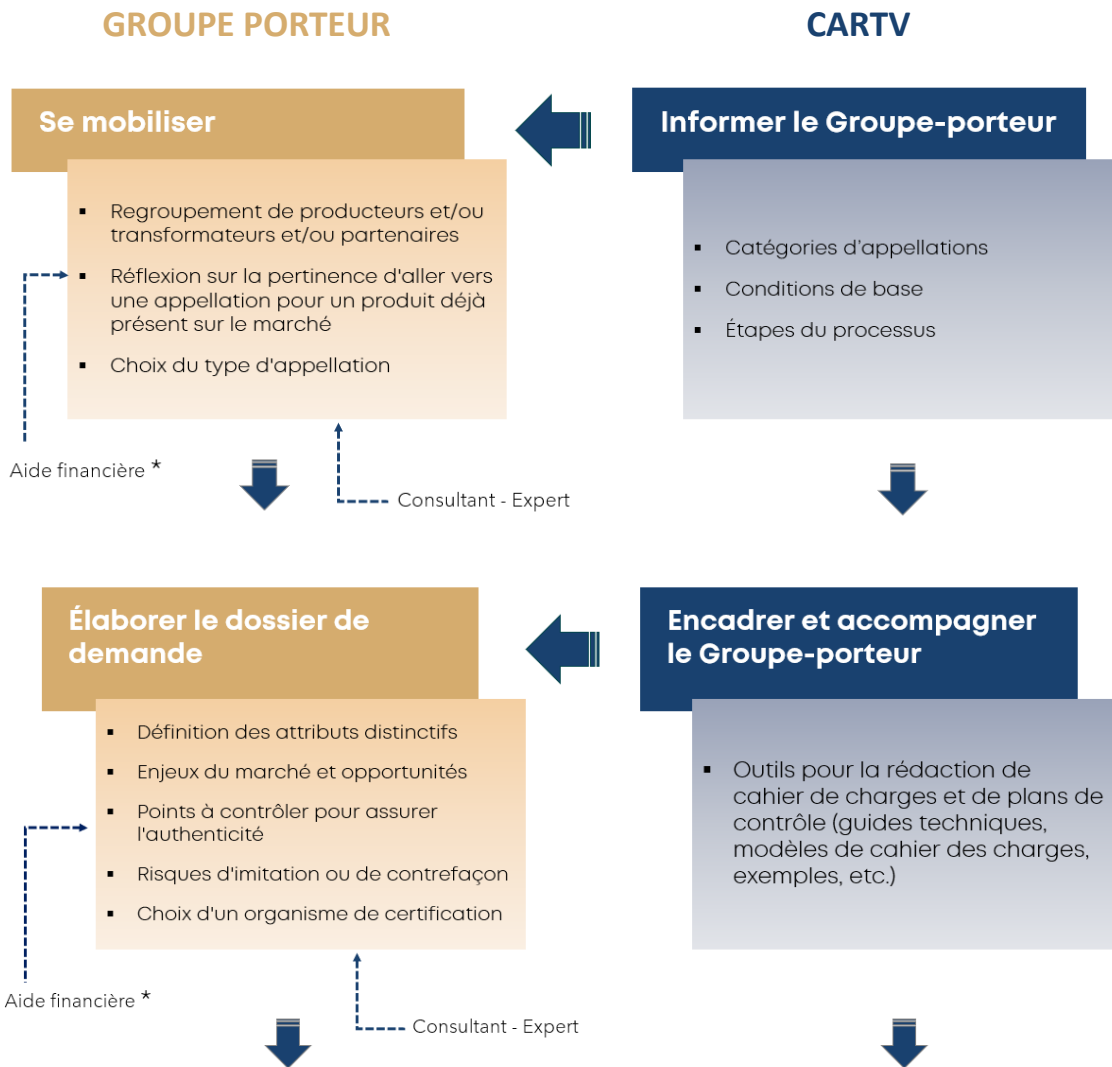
GROUPE PORTEUR

CARTV

Se mobiliser

- Regroupement de producteurs et/ou transformateurs et/ou partenaires
- Réflexion sur la pertinence d'aller vers une appellation pour un produit déjà présent sur le marché
- Choix du type d'appellation

Aide financière *

Consultant - Expert

Informer le Groupe-porteur

- Catégories d'appellations
- Conditions de base
- Étapes du processus

Élaborer le dossier de demande

- Définition des attributs distinctifs
- Enjeux du marché et opportunités
- Points à contrôler pour assurer l'authenticité
- Risques d'imitation ou de contrefaçon
- Choix d'un organisme de certification

Aide financière *

Consultant - Expert

Encadrer et accompagner le Groupe-porteur

- Outils pour la rédaction de cahier de charges et de plans de contrôle (guides techniques, modèles de cahier des charges, exemples, etc.)